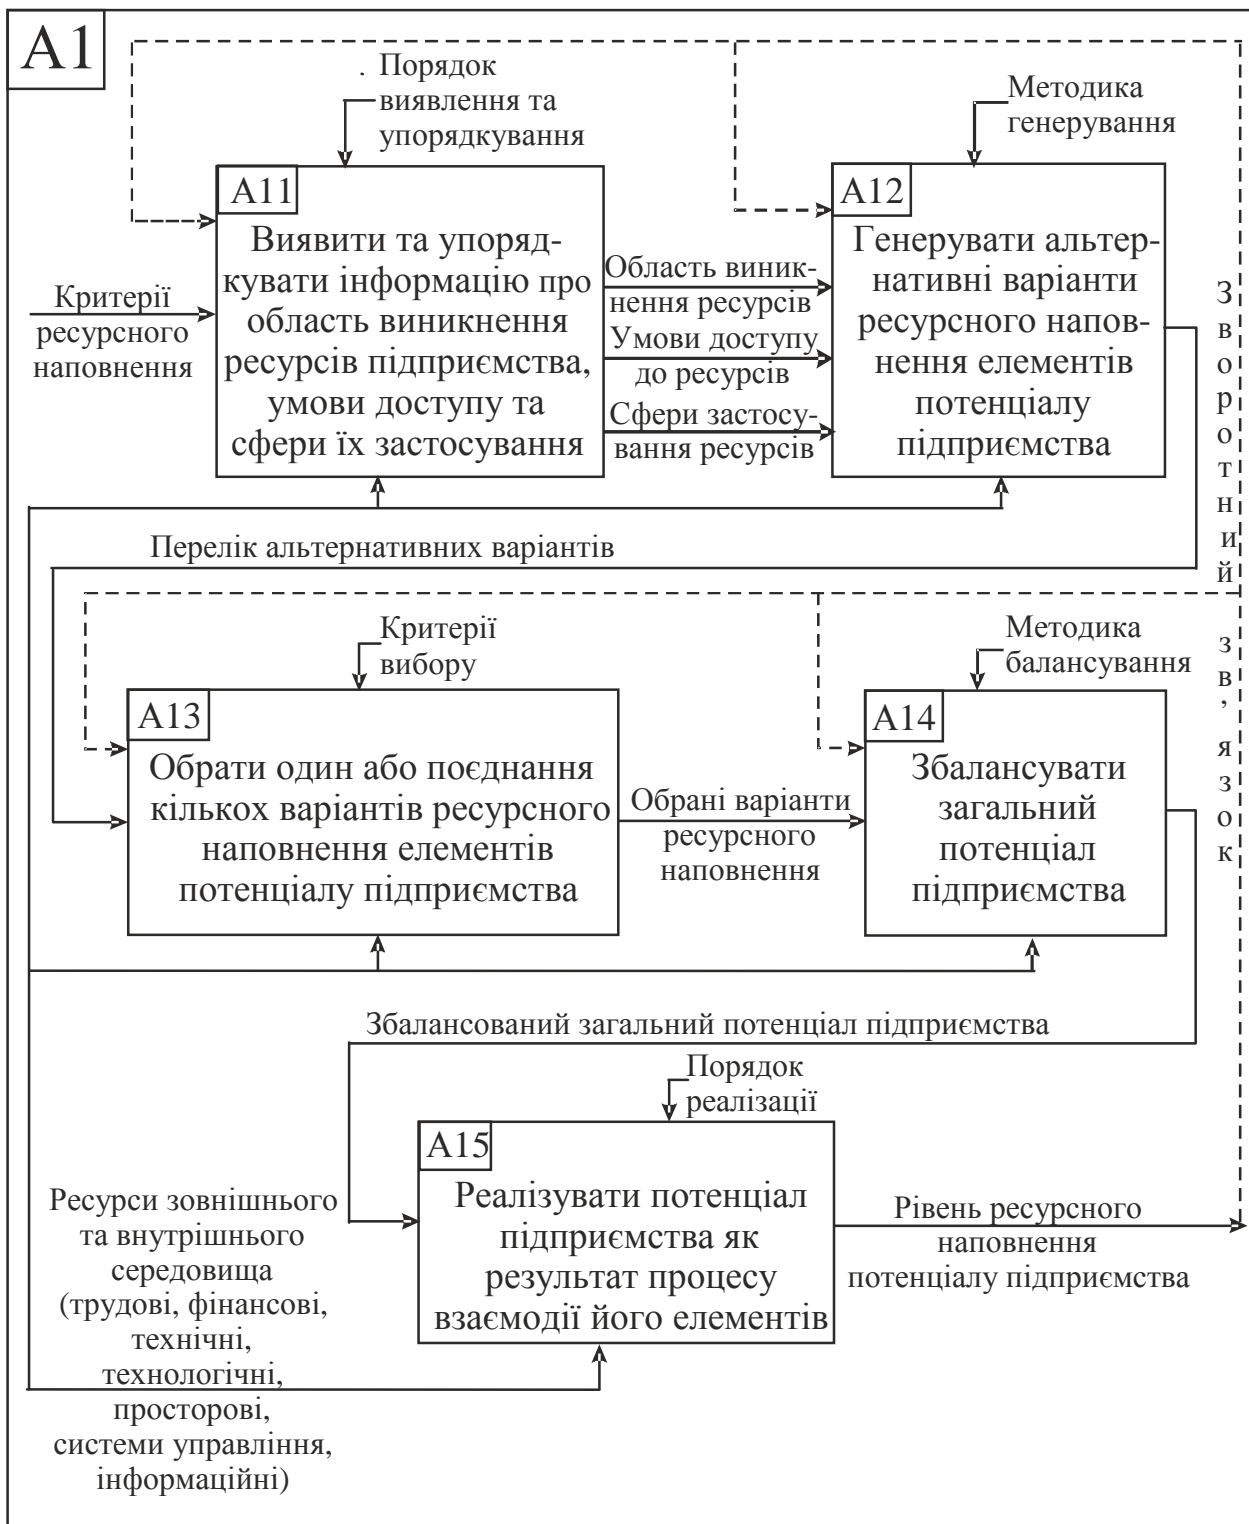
A1

Порядок виявлення та упорядкування

Методика генерування

A11
Виявити та упорядкувати інформацію про область виникнення ресурсів підприємства, умови доступу та сфери їх застосування

Критерії ресурсного наповнення

Область виникнення ресурсів
Умови доступу до ресурсів
Сфери застосування ресурсів

A12
Генерувати альтернативні варіанти ресурсного наповнення елементів потенціалу підприємства

Зворотний зв'язок

Перелік альтернативних варіантів

Критерії вибору

Методика балансування

A13
Обрати один або поєднання кількох варіантів ресурсного наповнення елементів потенціалу підприємства

Обрані варіанти ресурсного наповнення

A14
Збалансувати загальний потенціал підприємства

Збалансований загальний потенціал підприємства

Порядок реалізації

A15
Реалізувати потенціал підприємства як результат процесу взаємодії його елементів

Рівень ресурсного наповнення потенціалу підприємства

Ресурси зовнішнього та внутрішнього середовища (трудові, фінансові, технічні, технологічні, просторові, системи управління, інформаційні)